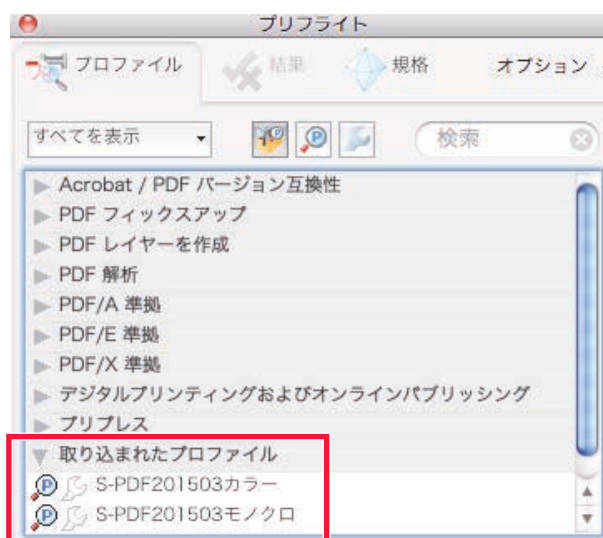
プリフライト

プロファイル
結果
規格
オプション

すべてを表示
検索

Acrobat / PDF バージョン互換性
PDF フィックスアップ
PDF レイヤーを作成
PDF 解析
PDF/A 準拠
PDF/E 準拠
PDF/X 準拠
デジタルプリンティングおよびオンラインパブリッシング
プリプレス
取り込まれたプロファイル
S-PDF201503カラー
S-PDF201503モノクロ